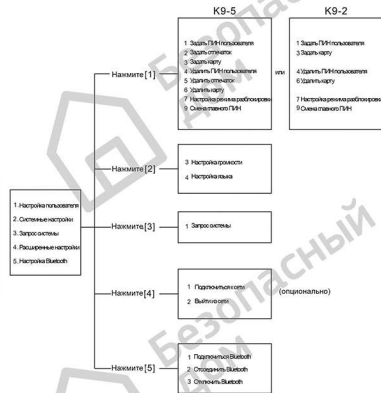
K9-5

K9-2

1 Задать ПИН пользователя
2 Задать отпечаток
3 Задать карту
4 Удалить ПИН пользователя
5 Удалить отпечаток
6 Удалить карту
7 Настройка режима разблокировки
9 Смена главного ПИН

или

1 Задать ПИН пользователя
3 Задать карту
4 Удалить ПИН пользователя
6 Удалить карту
7 Настройка режима разблокировки
9 Смена главного ПИН

Нажмите [1]

1. Настройка пользователя
2. Системные настройки
3. Запрос системы
4. Расширенные настройки
5. Настройка Bluetooth

Нажмите [2]

3 Настройка громкости
4 Настройка языка

Нажмите [3]

1 Запрос системы

Нажмите [4]

1 Подключиться к сети
2 Выйти из сети

(опционально)

Нажмите [5]

1 Подключиться Bluetooth
2 Отсоединить Bluetooth
3 Отключить Bluetooth

Безопасный
Безопасный